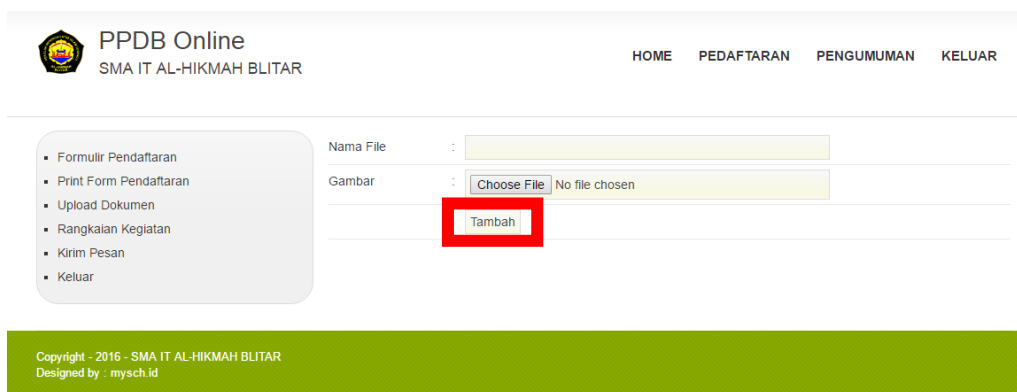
PPDB Online
SMA IT AL-HIKMAH BLITAR

HOME PEDAFTARAN PENGUMUMAN KELUAR

- Formulir Pendaftaran
- Print Form Pendaftaran
- Upload Dokumen
- Rangkaian Kegiatan
- Kirim Pesan
- Keluar

Nama File :
Gambar : Choose File No file chosen
Tambah

Copyright - 2016 - SMA IT AL-HIKMAH BLITAR
Designed by : mysch.id